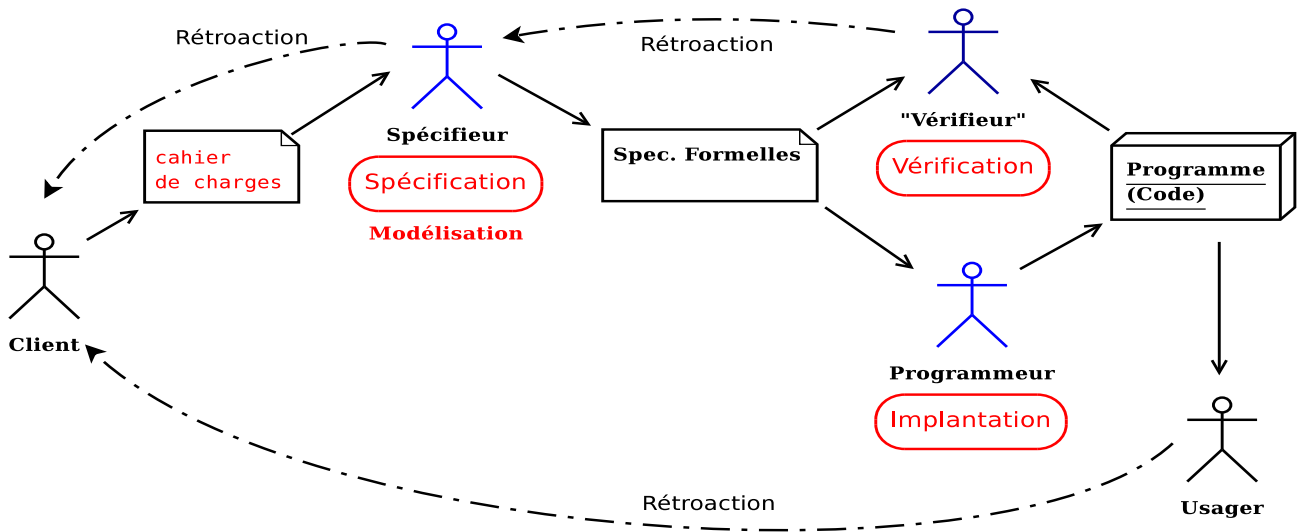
Rétroaction

Rétroaction

Spécifieur

Spécification

Modélisation

"Vérifieur"

Vérification

cahier de charges

Spec. Formelles

Programme (Code)

Client

Programmeur

Implantation

Usager

Rétroaction